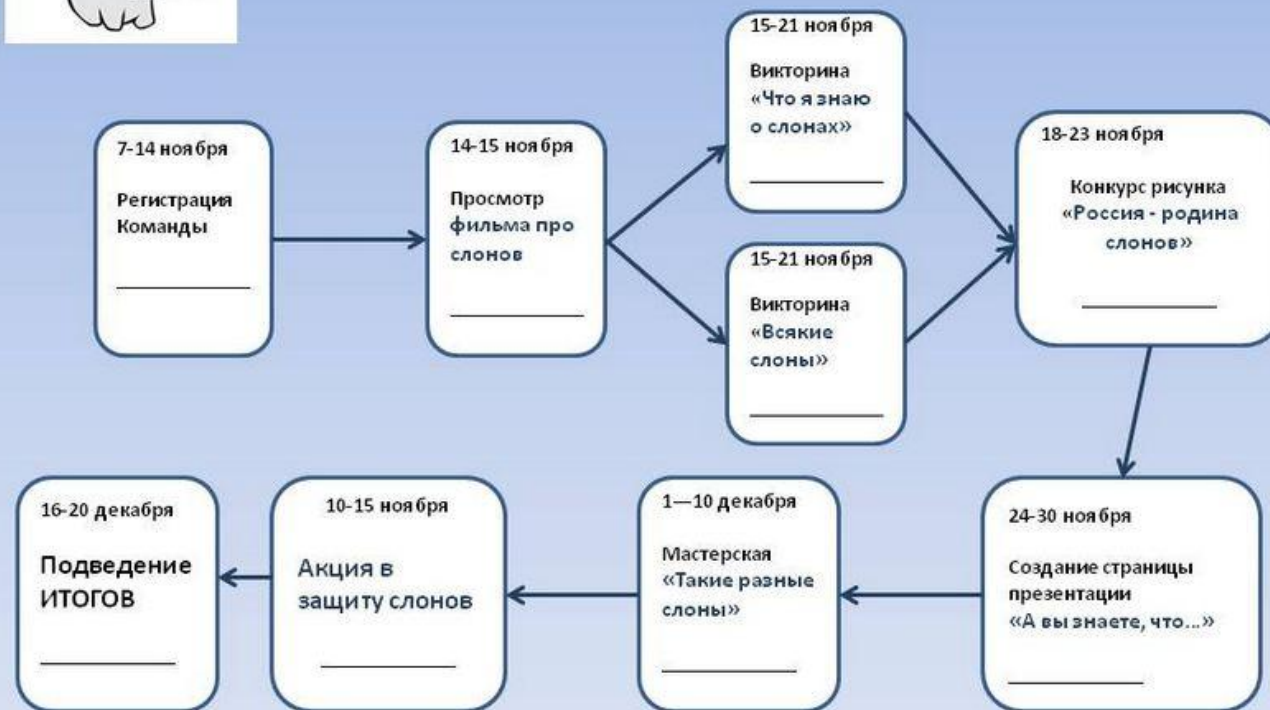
7-14 ноября

Регистрация Команды

14-15 ноября

Просмотр фильма про слонов

15-21 ноября

Викторина «Что я знаю о слонах»

15-21 ноября

Викторина «Всякие слоны»

18-23 ноября

Конкурс рисунка «Россия - родина слонов»

24-30 ноября

Создание страницы презентации «А вы знаете, что...»

1—10 декабря

Мастерская «Такие разные слоны»

10-15 ноября

Акция в защиту слонов

16-20 декабря

Подведение ИТОГОВ